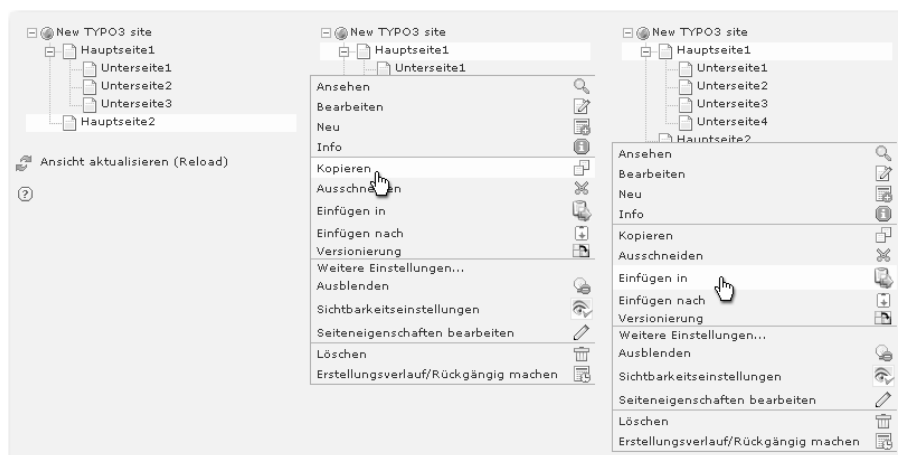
New TYPO3 site
Hauptseite1
Unterseite1
Unterseite2
Unterseite3
Hauptseite2

Ansicht aktualisieren (Reload)

New TYPO3 site
Hauptseite1
Unterseite1
Ansehen
Bearbeiten
Neu
Info
Kopieren
Ausschne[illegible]en
Einfügen in
Einfügen nach
Versionierung
Weitere Einstellungen...
Ausblenden
Sichtbarkeitseinstellungen
Seiteneigenschaften bearbeiten
Löschen
Erstellungsverlauf/Rückgängig machen

New TYPO3 site
Hauptseite1
Unterseite1
Unterseite2
Unterseite3
Unterseite4
Hauptseite2
Ansehen
Bearbeiten
Neu
Info
Kopieren
Ausschneiden
Einfügen in
Einfügen nach
Versionierung
Weitere Einstellungen...
Ausblenden
Sichtbarkeitseinstellungen
Seiteneigenschaften bearbeiten
Löschen
Erstellungsverlauf/Rückgängig machen